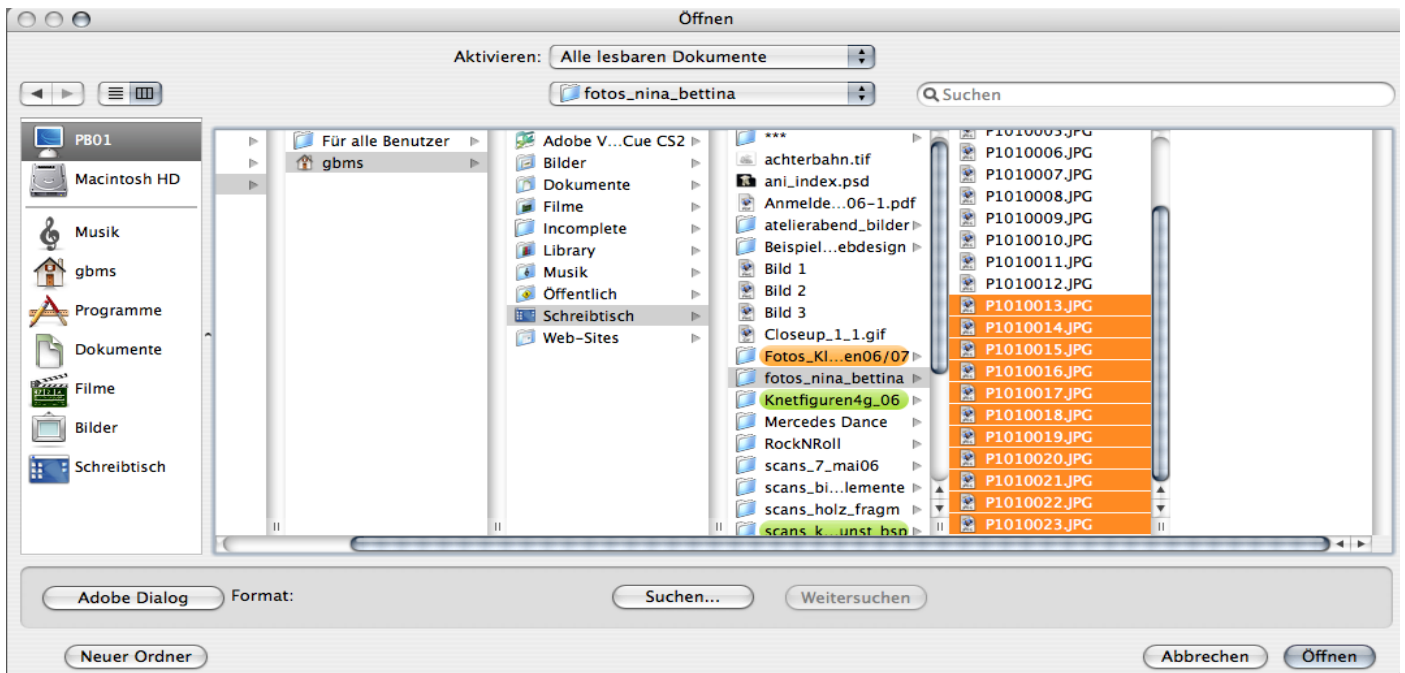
Öffnen

Aktivieren: Alle lesbaren Dokumente

fotos_nina_bettina

Suchen

PB01
Macintosh HD
Musik
gbms
Programme
Dokumente
Filme
Bilder
Schreibtisch

Für alle Benutzer
gbms

Adobe V...Cue CS2
Bilder
Dokumente
Filme
Incomplete
Library
Musik
Öffentlich
Schreibtisch
Web-Sites

***
achterbahn.tif
ani_index.psd
Anmelde...06-1.pdf
atelierabend_bilder
Beispiel...ebdesign
Bild 1
Bild 2
Bild 3
Closeup_1_1.gif
Fotos_Kl...en06/07
fotos_nina_bettina
Knetfiguren4g_06
Mercedes Dance
RockNRoll
scans_7_mai06
scans_bi...lemente
scans_holz_fragm
scans_k...unst_bsp

P1010005.JPG
P1010006.JPG
P1010007.JPG
P1010008.JPG
P1010009.JPG
P1010010.JPG
P1010011.JPG
P1010012.JPG
P1010013.JPG
P1010014.JPG
P1010015.JPG
P1010016.JPG
P1010017.JPG
P1010018.JPG
P1010019.JPG
P1010020.JPG
P1010021.JPG
P1010022.JPG
P1010023.JPG

Adobe Dialog
Format:
Suchen...
Weitersuchen

Neuer Ordner
Abbrechen
Öffnen